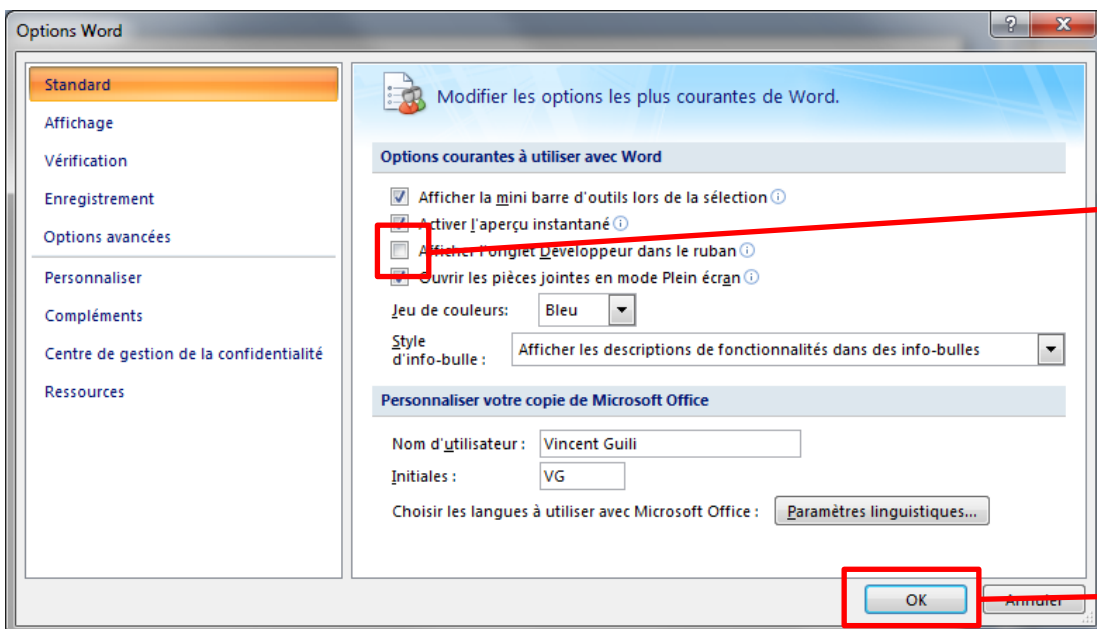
Options Word

Standard
Affichage
Vérification
Enregistrement
Options avancées
Personnaliser
Compléments
Centre de gestion de la confidentialité
Ressources

Modifier les options les plus courantes de Word.

Options courantes à utiliser avec Word

Afficher la mini barre d'outils lors de la sélection
Activer l'aperçu instantané
Afficher l'onglet Développeur dans le ruban
Ouvrir les pièces jointes en mode Plein écran

Jeu de couleurs: Bleu

Style d'info-bulle : Afficher les descriptions de fonctionnalités dans des info-bulles

Personnaliser votre copie de Microsoft Office

Nom d'utilisateur : Vincent Guili
Initiales : VG
Choisir les langues à utiliser avec Microsoft Office : Paramètres linguistiques...

OK
Annuler